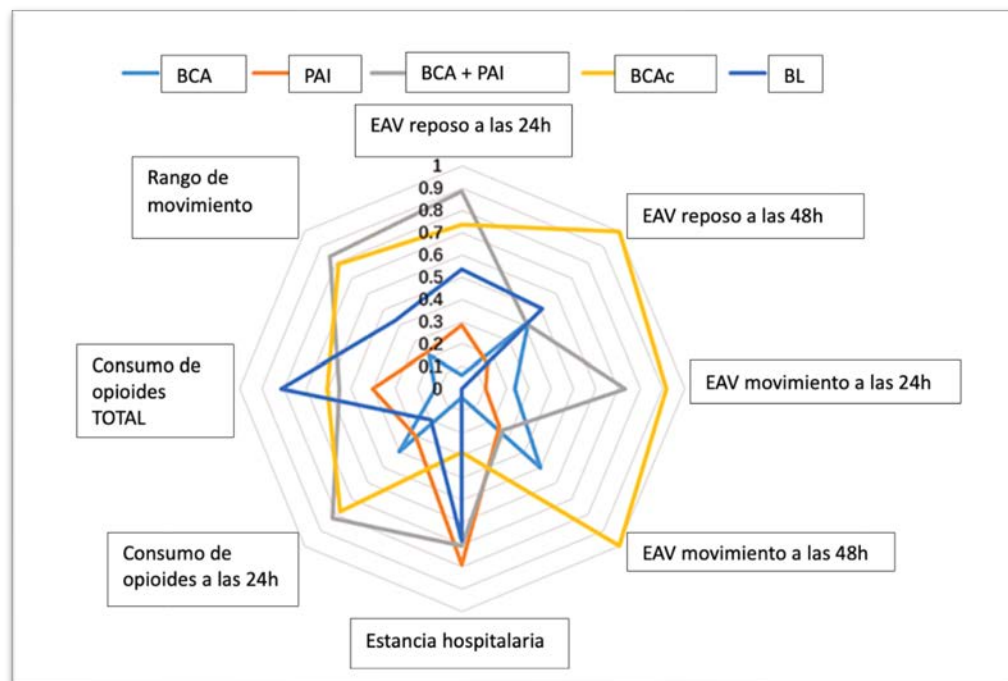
BCA
PAI
BCA + PAI
BCAc
BL

EAV reposo a las 24h
EAV reposo a las 48h
EAV movimiento a las 24h
EAV movimiento a las 48h
Estancia hospitalaria
Consumo de opioides a las 24h
Consumo de opioides TOTAL
Rango de movimiento

1
0.9
0.8
0.7
0.6
0.5
0.4
0.3
0.2
0.1
0